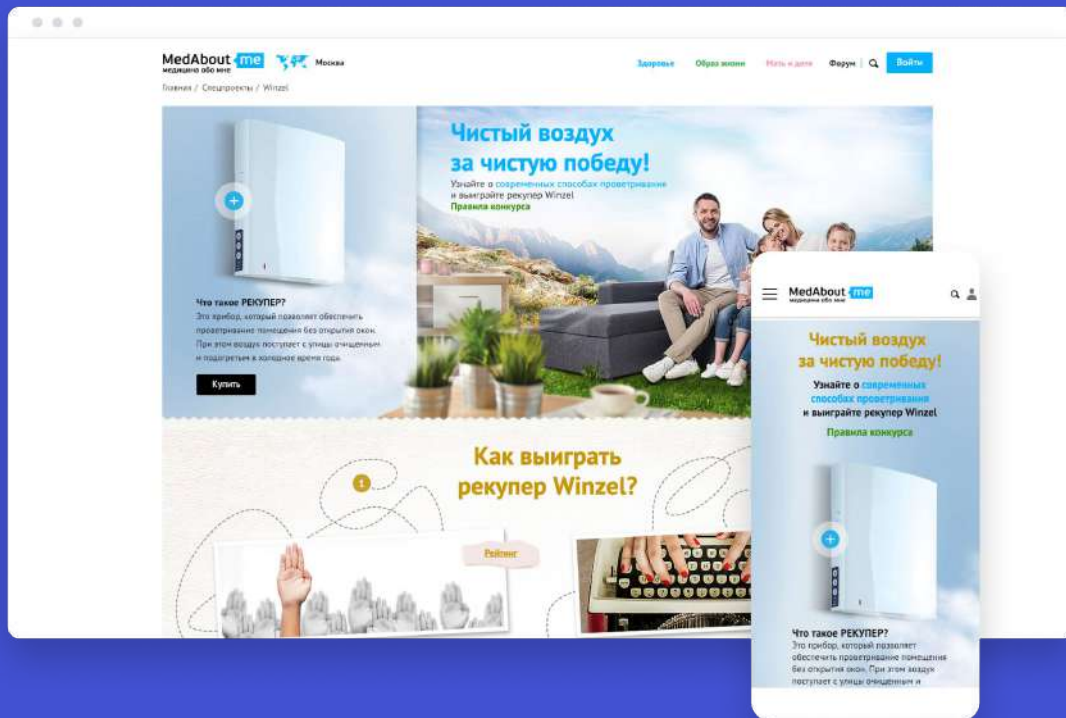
MedAbout me
медицина обо мне
Москва

Здоровье Образ жизни Мать и дитя Форум Войти

Главная / Спецпроекты / Winzel

Чистый воздух за чистую победу!
Узнайте о современных способах проветривания и выиграйте рекупер Winzel
Правила конкурса

Что такое РЕКУПЕР?
Это прибор, который позволяет обеспечить проветривание помещения без открытия окон. При этом воздух поступает с улицы очищенным и подогретым в холодное время года.

Купить

Как выиграть рекупер Winzel?

1

Рейтинг

MedAbout me
медицина обо мне

Чистый воздух за чистую победу!
Узнайте о современных способах проветривания и выиграйте рекупер Winzel
Правила конкурса

Что такое РЕКУПЕР?
Это прибор, который позволяет обеспечить проветривание помещения без открытия окон. При этом воздух поступает с улицы очищенным и